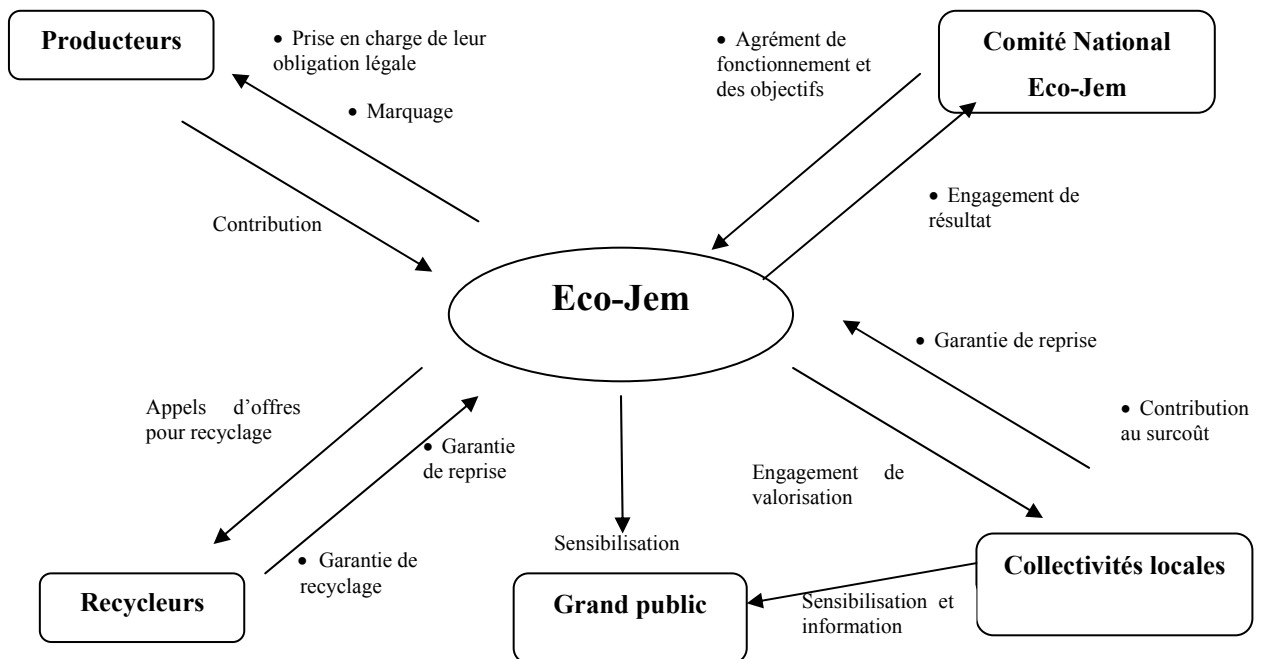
Producteurs

• Prise en charge de leur obligation légale

• Marquage

• Agrément de fonctionnement et des objectifs

Comité National Eco-Jem

• Engagement de résultat

Contribution

Eco-Jem

• Garantie de reprise

Appels d'offres pour recyclage

• Garantie de reprise

• Contribution au surcoût

Engagement de valorisation

Sensibilisation

• Garantie de recyclage

Collectivités locales

Recycleurs

Grand public

Sensibilisation et information